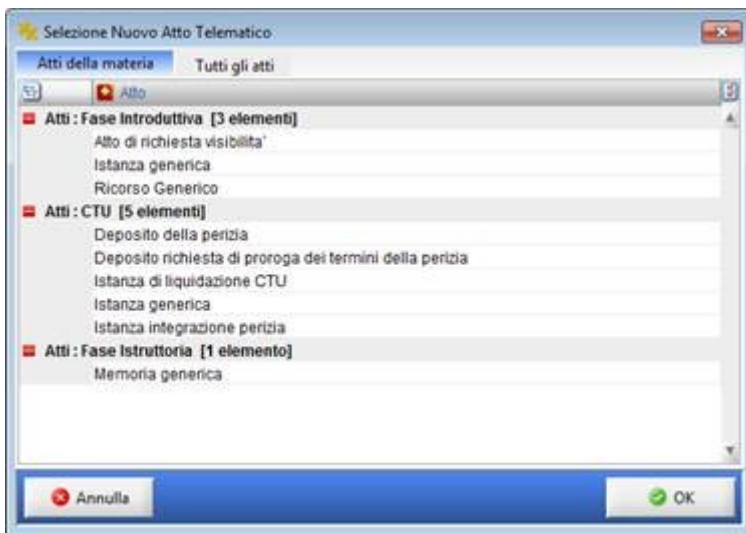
Selezione Nuovo Atto Telematico

Atti della materia | Tutti gli atti

Atto

Atti : Fase Introduttiva [3 elementi]
Atto di richiesta visibilita'
Istanza generica
Ricorso Generico

Atti : CTU [5 elementi]
Deposito della perizia
Deposito richiesta di proroga dei termini della perizia
Istanza di liquidazione CTU
Istanza generica
Istanza integrazione perizia

Atti : Fase Istruttoria [1 elemento]
Memoria generica

Annulla

OK